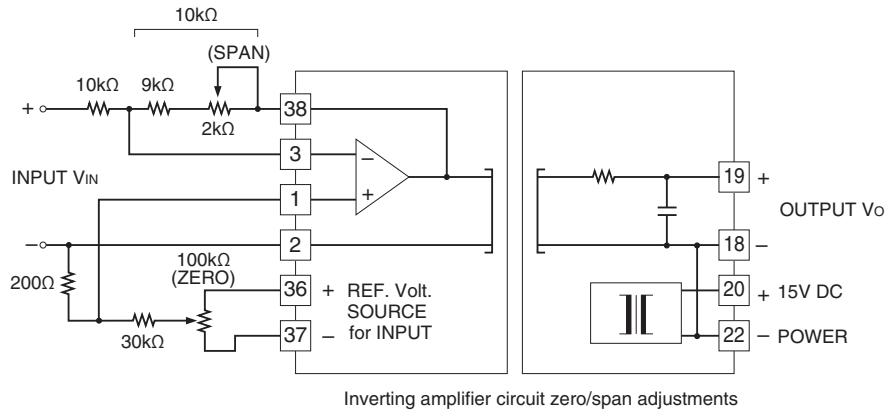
10kΩ

(SPAN)

10kΩ 9kΩ

+

2kΩ

38

3

–

+

INPUT VIN

1

–

2

100kΩ (ZERO)

200Ω

36 + REF. Volt. SOURCE for INPUT

30kΩ

37 –

19 +

OUTPUT Vo

18 –

20 + 15V DC

22 – POWER

Inverting amplifier circuit zero/span adjustments